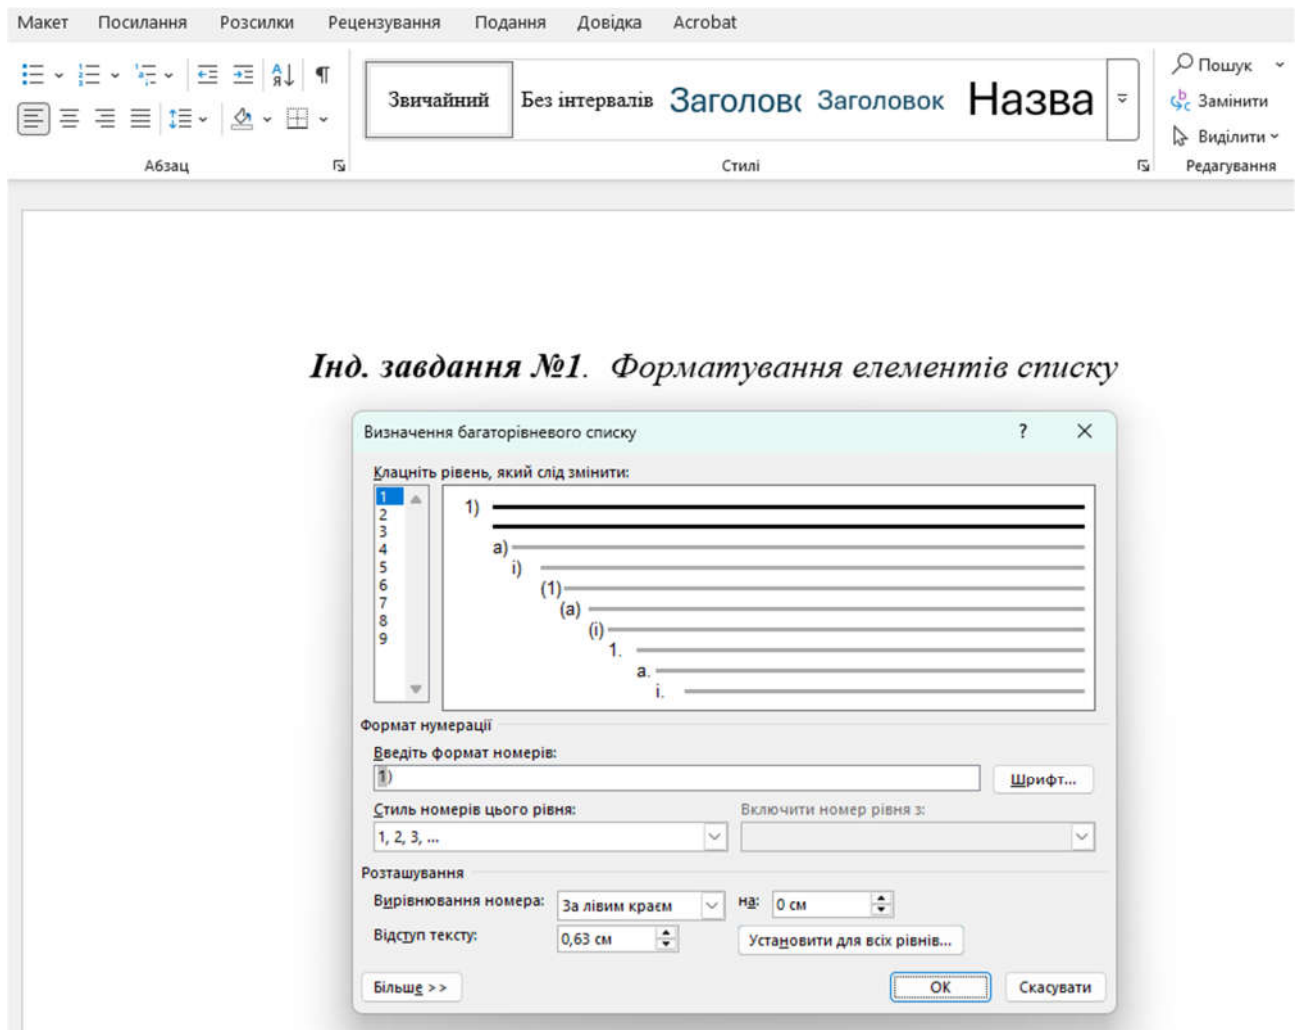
Макет Посилання Розсилки Рецензування Подання Довідка Acrobat

Звичайний Без інтервалів Заголов( Заголовок Назва

Пошук
Замінити
Виділити

Абзац Стилі Редагування

*Інд. завдання №1. Форматування елементів списку*

Визначення багаторівневого списку ? ×

Клацніть рівень, який слід змінити:

1
2
3
4
5
6
7
8
9

1)
a)
i)
(1)
(a)
(i)
1.
a.
i.

Формат нумерації

Введіть формат номерів:

1)

Шрифт...

Стиль номерів цього рівня:

1, 2, 3, ...

Включити номер рівня з:

Розташування

Вирівнювання номера: За лівим краєм на: 0 см

Відступ тексту: 0,63 см Установити для всіх рівнів...

Більше >> OK Скасувати